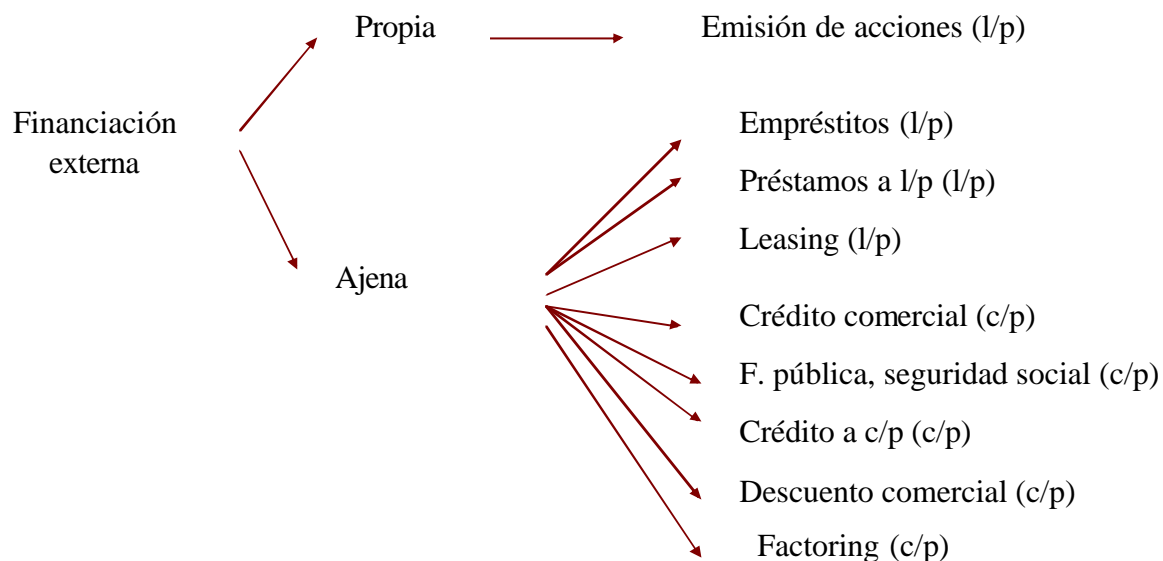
Financiación externa

Propia

Emisión de acciones (l/p)

Ajena

Empréstitos (l/p)

Préstamos a l/p (l/p)

Leasing (l/p)

Crédito comercial (c/p)

F. pública, seguridad social (c/p)

Crédito a c/p (c/p)

Descuento comercial (c/p)

Factoring (c/p)